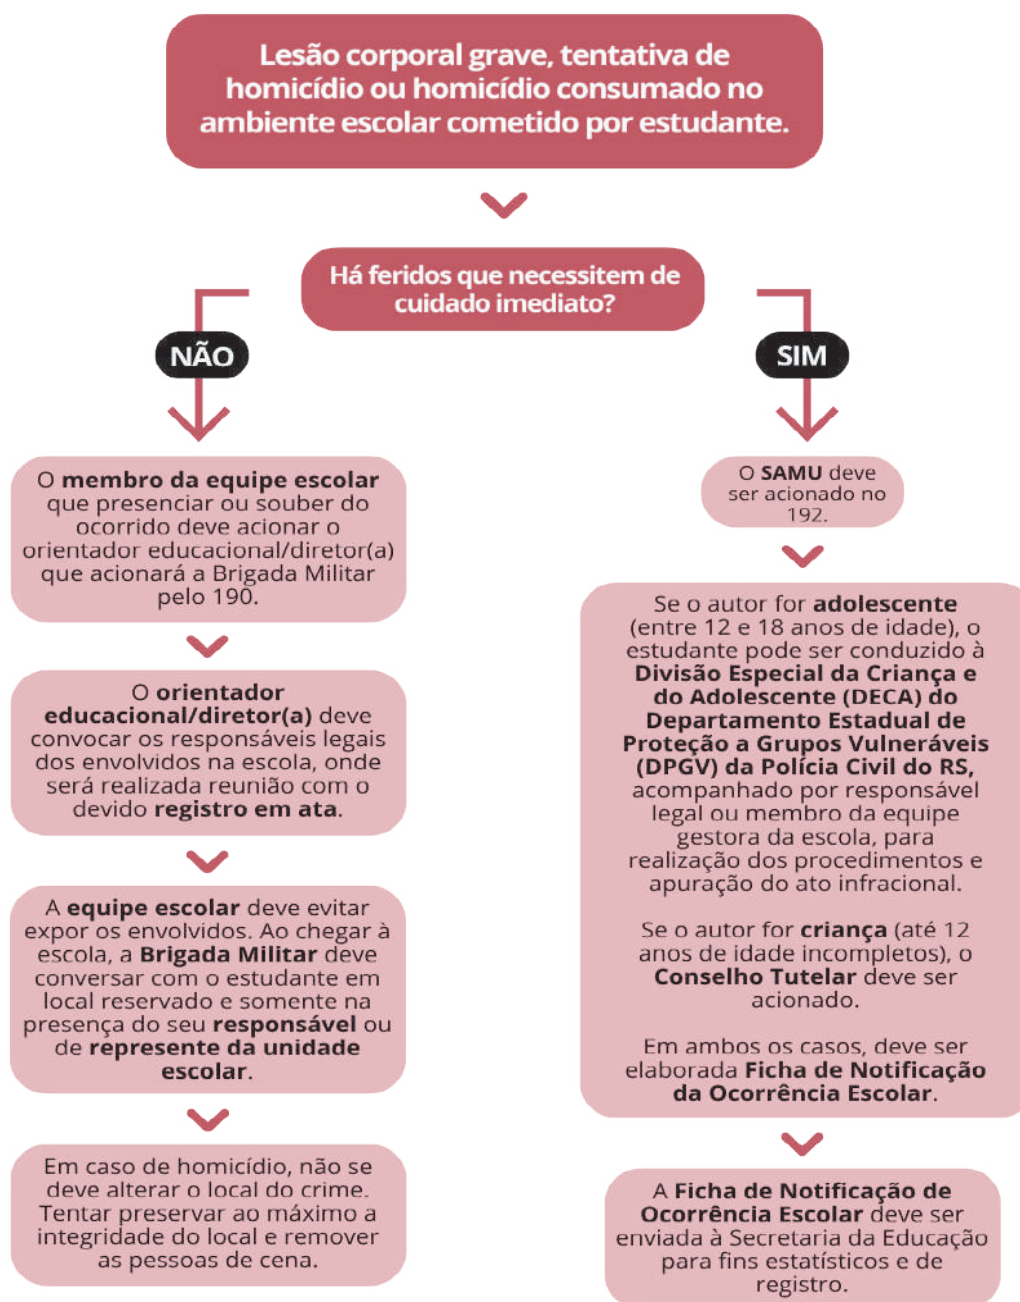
Lesão corporal grave, tentativa de homicídio ou homicídio consumado no ambiente escolar cometido por estudante.

Há feridos que necessitem de cuidado imediato?

NÃO

O membro da equipe escolar que presenciar ou souber do ocorrido deve acionar o orientador educacional/diretor(a) que acionará a Brigada Militar pelo 190.

O orientador educacional/diretor(a) deve convocar os responsáveis legais dos envolvidos na escola, onde será realizada reunião com o devido registro em ata.

A equipe escolar deve evitar expor os envolvidos. Ao chegar à escola, a Brigada Militar deve conversar com o estudante em local reservado e somente na presença do seu responsável ou de represente da unidade escolar.

Em caso de homicídio, não se deve alterar o local do crime. Tentar preservar ao máximo a integridade do local e remover as pessoas de cena.

SIM

O SAMU deve ser acionado no 192.

Se o autor for adolescente (entre 12 e 18 anos de idade), o estudante pode ser conduzido à Divisão Especial da Criança e do Adolescente (DECA) do Departamento Estadual de Proteção a Grupos Vulneráveis (DPGV) da Polícia Civil do RS, acompanhado por responsável legal ou membro da equipe gestora da escola, para realização dos procedimentos e apuração do ato infracional.

Se o autor for criança (até 12 anos de idade incompletos), o Conselho Tutelar deve ser acionado.

Em ambos os casos, deve ser elaborada Ficha de Notificação da Ocorrência Escolar.

A Ficha de Notificação de Ocorrência Escolar deve ser enviada à Secretaria da Educação para fins estatísticos e de registro.